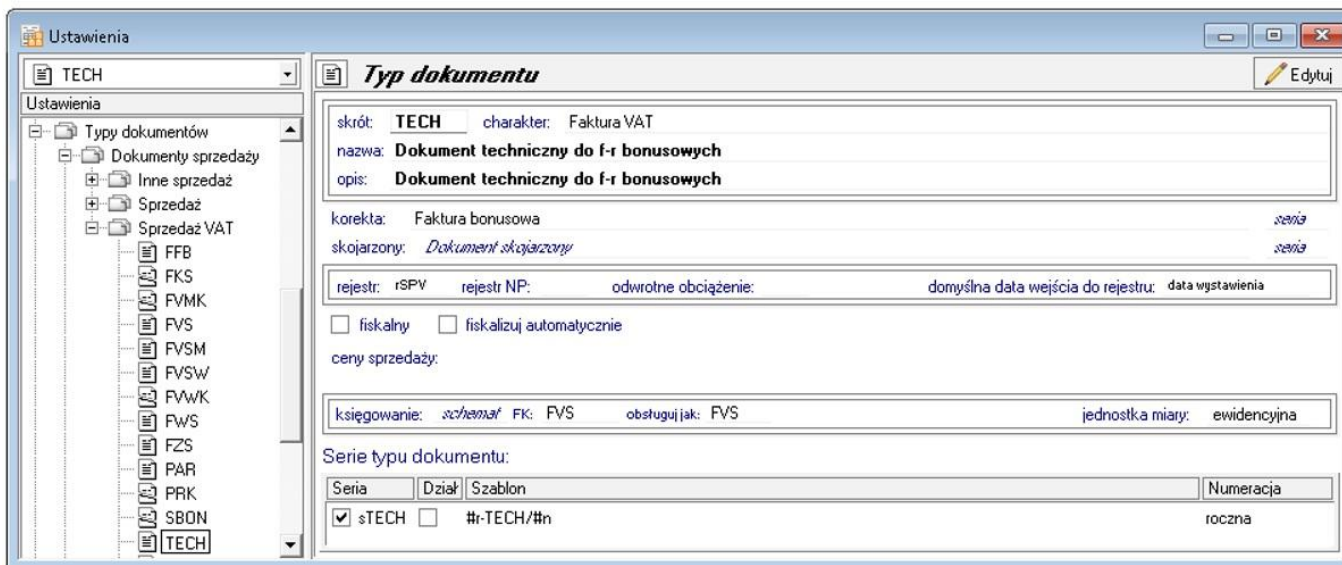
Ustawienia

TECH

Ustawienia

Typy dokumentów
Dokumenty sprzedaży
Inne sprzedaż
Sprzedaż
Sprzedaż VAT
FFB
FKS
FVMK
FVS
FVSM
FVSW
FVWK
FWS
FZS
PAR
PRK
SBON
TECH

Typ dokumentu

Edytuj

skrót: TECH charakter: Faktura VAT
nazwa: Dokument techniczny do f-r bonusowych
opis: Dokument techniczny do f-r bonusowych

korekta: Faktura bonusowa seria
skojarzony: Dokument skojarzony seria

rejestr: rSPV rejestr NP: odwrotne obciążenie: domyślna data wejścia do rejestru: data wystawienia

fiskalny fiskalizuj automatycznie

ceny sprzedaży:

księgowanie: schemat FK: FVS obsługuj jak: FVS jednostka miary: ewidencyjna

Serie typu dokumentu:

| Seria | Dział | Szablon | Numeracja |
|---|---|---|---|
| sTECH | | #r-TECH/#n | roczna |